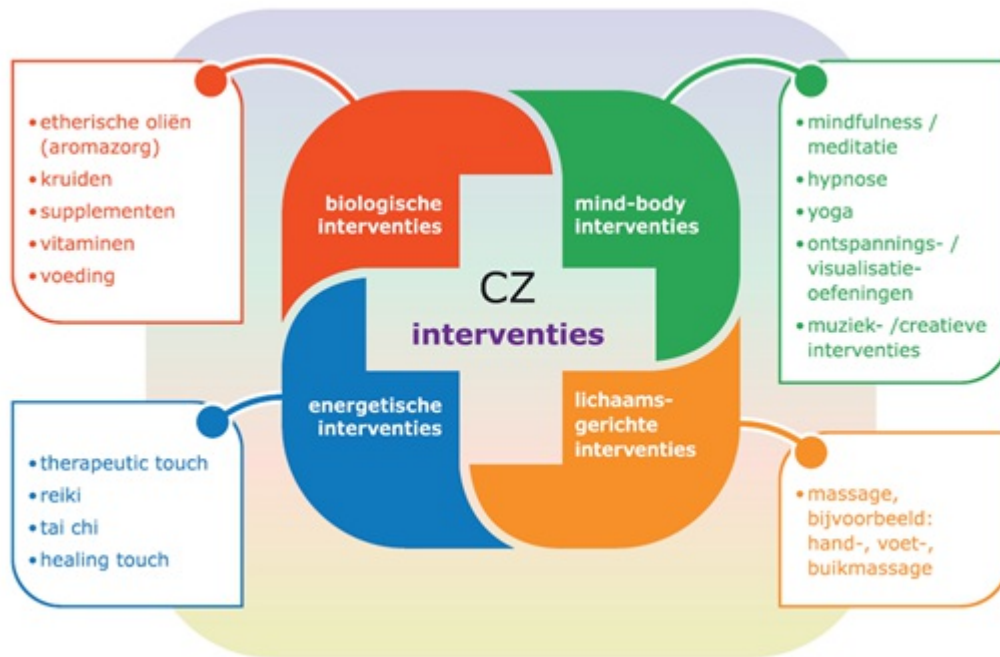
• etherische oliën (aromazorg)
• kruiden
• supplementen
• vitaminen
• voeding

biologische interventies

mind-body interventies

• mindfulness / meditatie
• hypnose
• yoga
• ontspannings- / visualisatie-oefeningen
• muziek- /creatieve interventies

CZ
interventies

energetische interventies

lichaams-gerichte interventies

• therapeutic touch
• reiki
• tai chi
• healing touch

• massage, bijvoorbeeld: hand-, voet-, buikmassage